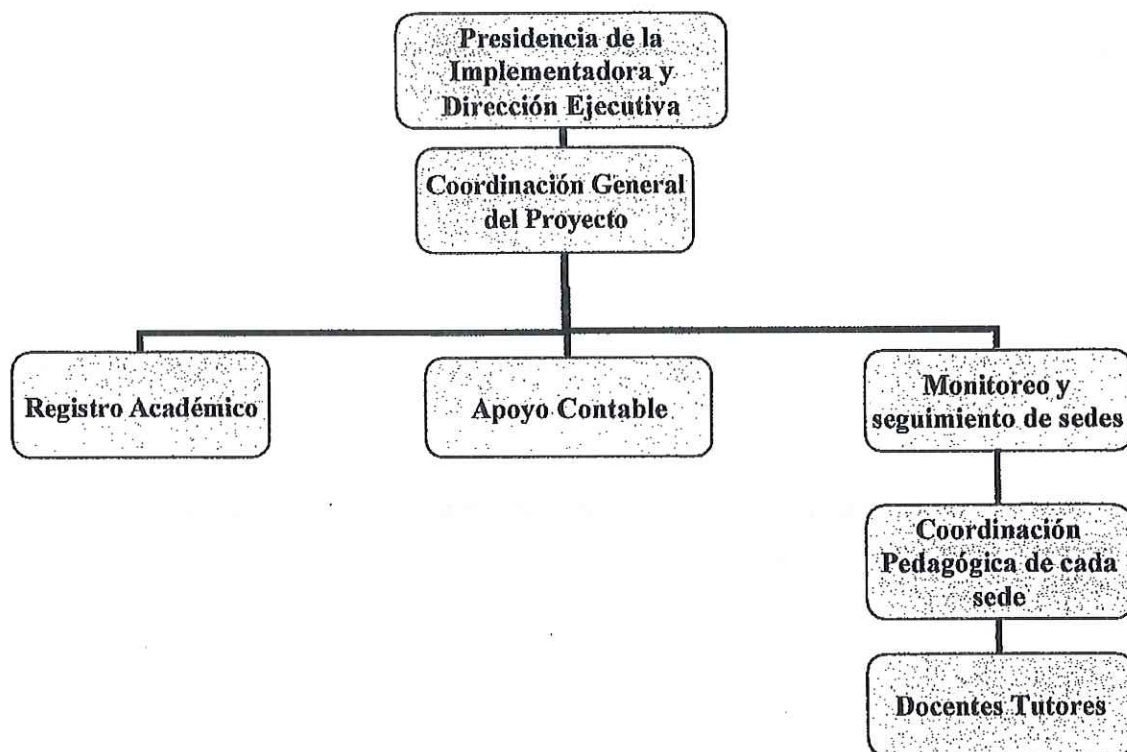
Presidencia de la Implementadora y Dirección Ejecutiva

Coordinación General del Proyecto

Registro Académico

Apoyo Contable

Monitoreo y seguimiento de sedes

Coordinación Pedagógica de cada sede

Docentes Tutores